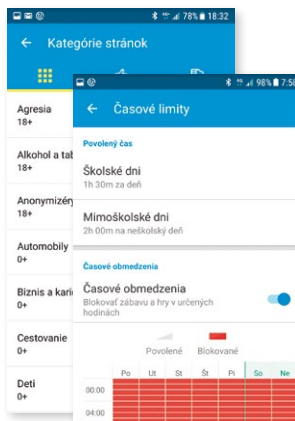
78% 18:32

← Kategórie stránok

Agresia
18+

Alkohol a tab
18+

Anonymizér
18+

Automobily
0+

Biznis a kari
0+

Cestovanie
0+

Deti
0+

98% 7:5

← Časové limity

Povolený čas

Školské dni
1h 30m za deň

Mimoškolské dni
2h 00m na neškolský deň

Časové obmedzenia

Časové obmedzenia
Blokovať zábavu a hry v určených hodinách

Povolené Blokované

| | Po | Ut | St | Št | Pi | So | Ne |
|---|---|---|---|---|---|---|---|
| 00:00 | | | | | | | |
| 04:00 | | | | | | | |